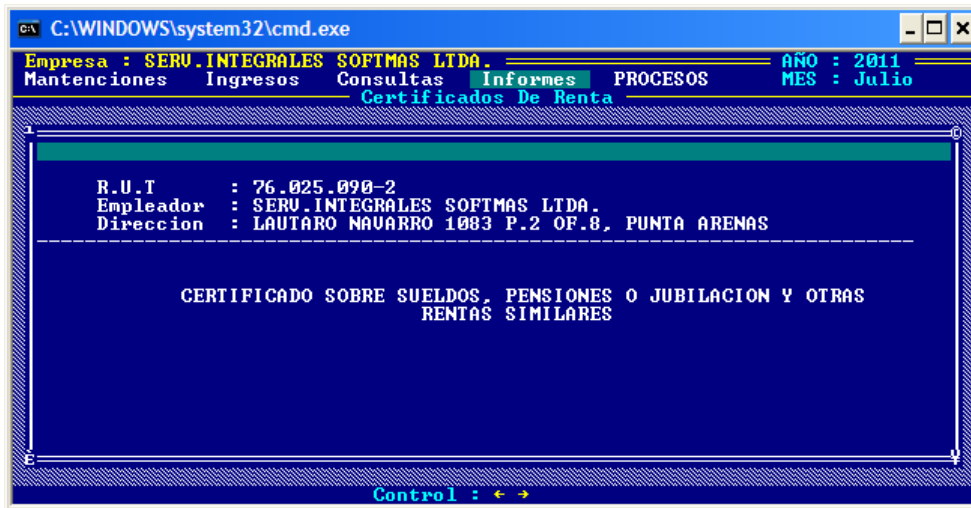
C:\WINDOWS\system32\cmd.exe

Empresa : SERV.INTEGRALES SOFTMAS LTDA.
AÑO : 2011
Mantenciones Ingresos Consultas Informes PROCESOS
MES : Julio
Certificados De Renta

R.U.T : 76.025.090-2
Empleador : SERV.INTEGRALES SOFTMAS LTDA.
Direccion : LAUTARO NAVARRO 1083 P.2 OF.8, PUNTA ARENAS

CERTIFICADO SOBRE SUELDOS, PENSIONES O JUBILACION Y OTRAS RENTAS SIMILARES

Control : ← →